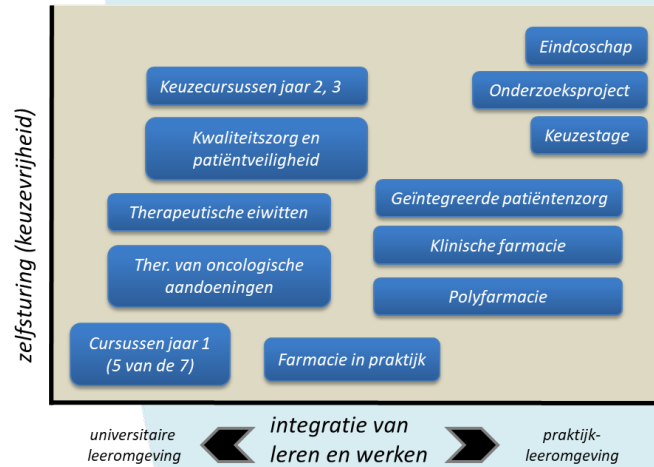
Eindcoschap

Keuzecursussen jaar 2, 3

Onderzoeksproject

Kwaliteitszorg en patiëntveiligheid

Keuzestage

Therapeutische eiwitten

Geïntegreerde patiëntenzorg

Klinische farmacie

Ther. van oncologische aandoeningen

Polyfarmacie

Cursussen jaar 1 (5 van de 7)

Farmacie in praktijk

zelfsturing (keuzevrijheid)

universitaire leeromgeving

integratie van leren en werken

praktijk-leeromgeving